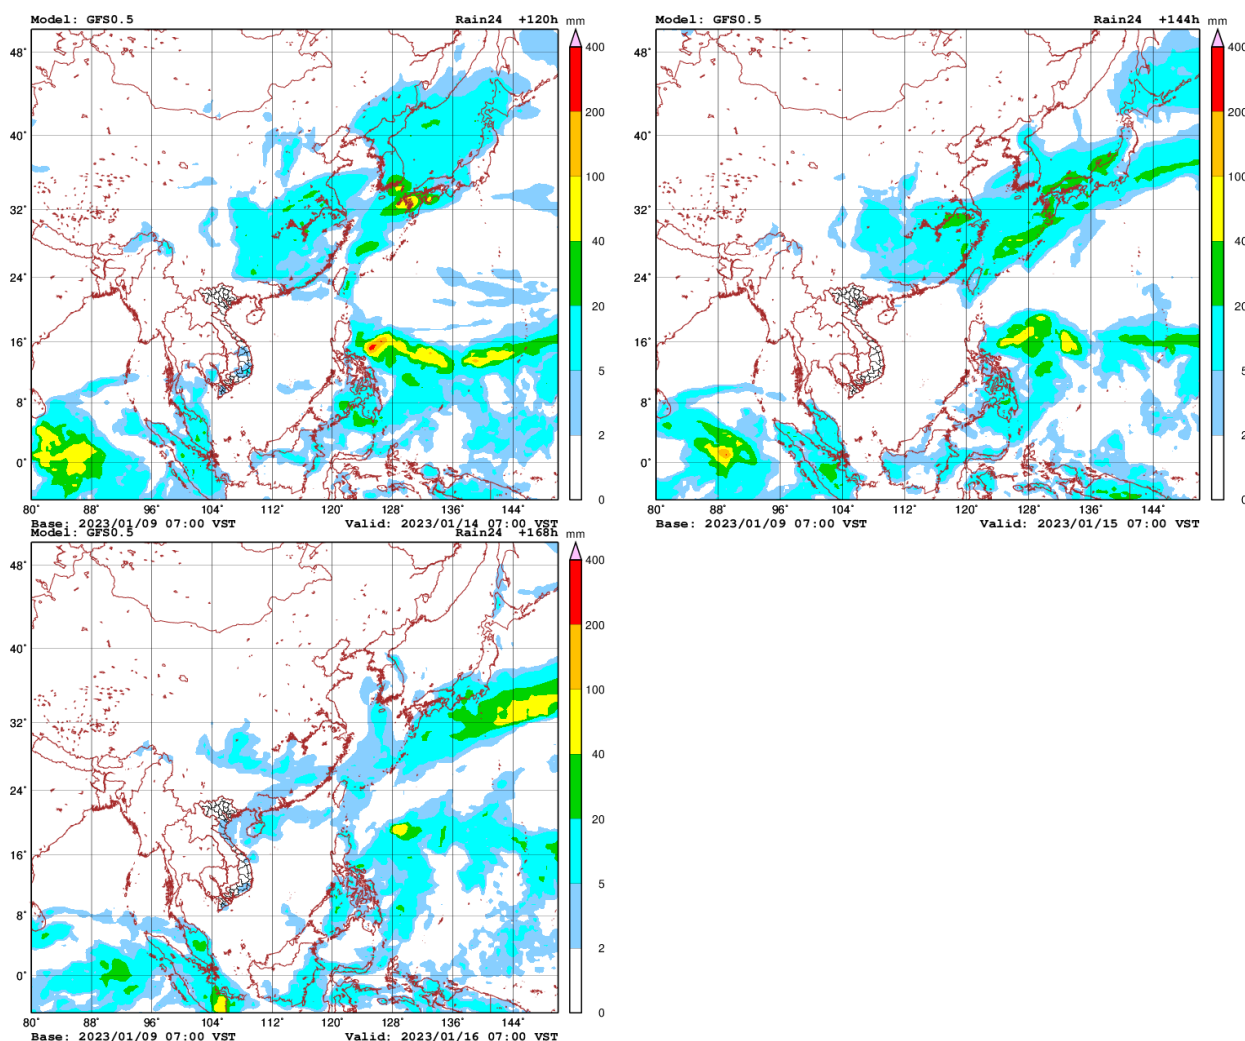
Model: GFS0.5
Rain24 +120h
mm
400
200
100
40
20
5
2
0
48°
40°
32°
24°
16°
8°
0°
80° 88° 96° 104° 112° 120° 128° 136° 144°
Base: 2023/01/09 07:00 VST
Valid: 2023/01/14 07:00 VST

Model: GFS0.5
Rain24 +144h
mm
400
200
100
40
20
5
2
0
48°
40°
32°
24°
16°
8°
0°
80° 88° 96° 104° 112° 120° 128° 136° 144°
Base: 2023/01/09 07:00 VST
Valid: 2023/01/15 07:00 VST

Model: GFS0.5
Rain24 +168h
mm
400
200
100
40
20
5
2
0
48°
40°
32°
24°
16°
8°
0°
80° 88° 96° 104° 112° 120° 128° 136° 144°
Base: 2023/01/09 07:00 VST
Valid: 2023/01/16 07:00 VST